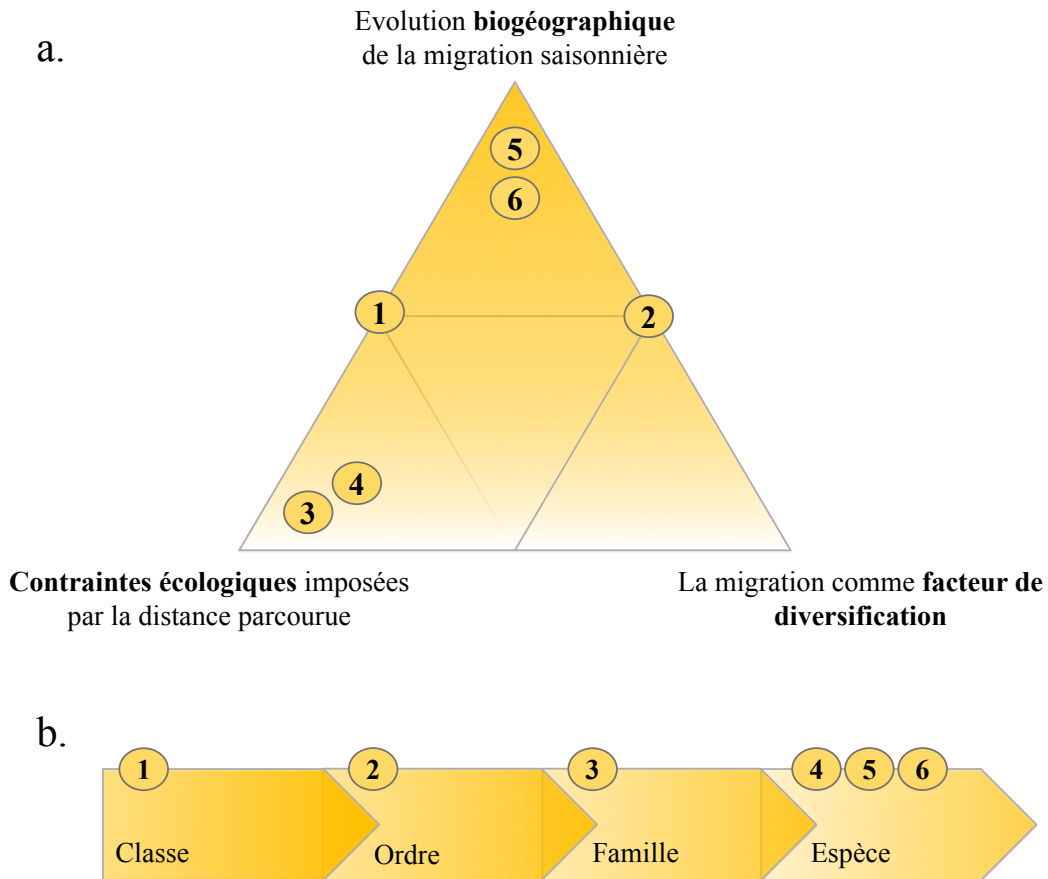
a.

Evolution **biogéographique** de la migration saisonnière

5

6

1

2

4

3

**Contraintes écologiques** imposées par la distance parcourue

La migration comme **facteur de diversification**

b.

1

Classe

2

Ordre

3

Famille

4 5 6

Espèce